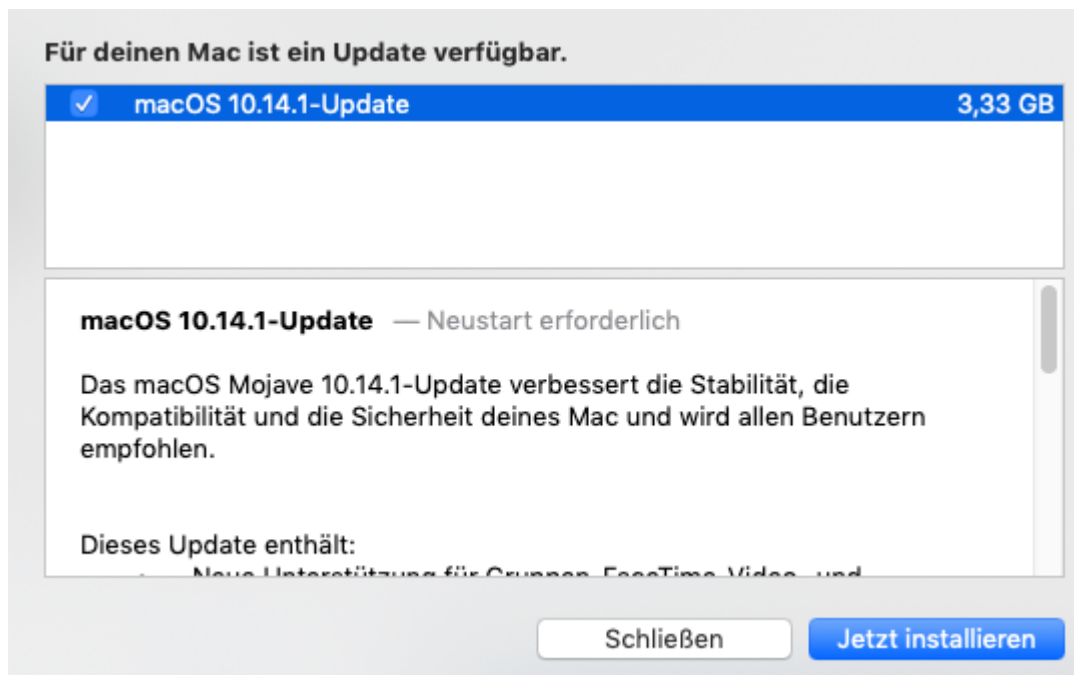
Für deinen Mac ist ein Update verfügbar.

✓ macOS 10.14.1-Update 3,33 GB

macOS 10.14.1-Update — Neustart erforderlich

Das macOS Mojave 10.14.1-Update verbessert die Stabilität, die Kompatibilität und die Sicherheit deines Mac und wird allen Benutzern empfohlen.

Dieses Update enthält:
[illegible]

Schließen

Jetzt installieren